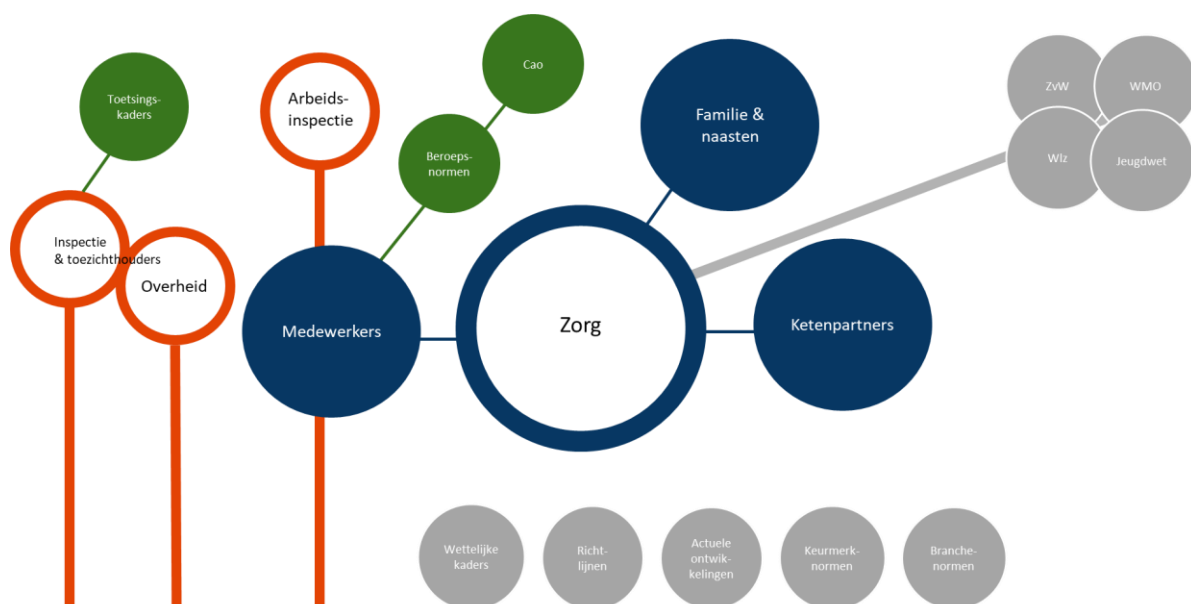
Toetsingskaders

Arbeidsinspectie

Cao

Beroepsnormen

Familie & naasten

ZvW

WMO

Wlz

Jeugdwet

Inspectie & toezichthouders

Overheid

Medewerkers

Zorg

Ketenpartners

Wettelijke kaders

Richtlijnen

Actuele ontwikkelingen

Keurmerknormen

Branchenormen